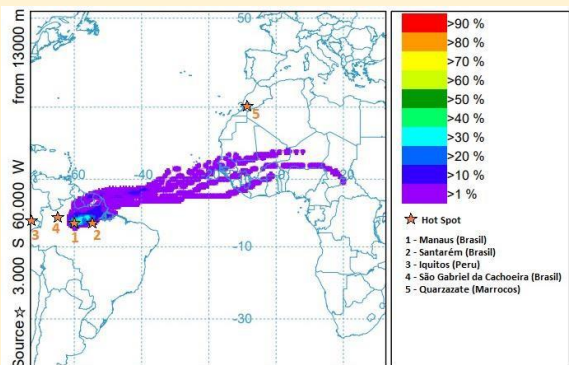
Source ☆ 3.000 S 60.000 W from 13000 m

50
-60
-40
-20
-10
-30
5
3
4
1
2

>90 %
>80 %
>70 %
>60 %
>50 %
>40 %
>30 %
>20 %
>10 %
>1 %

Hot Spot

1 - Manaus (Brasil)
2 - Santarém (Brasil)
3 - Iquitos (Peru)
4 - São Gabriel da Cachoeira (Brasil)
5 - Quarzazate (Marrocos)